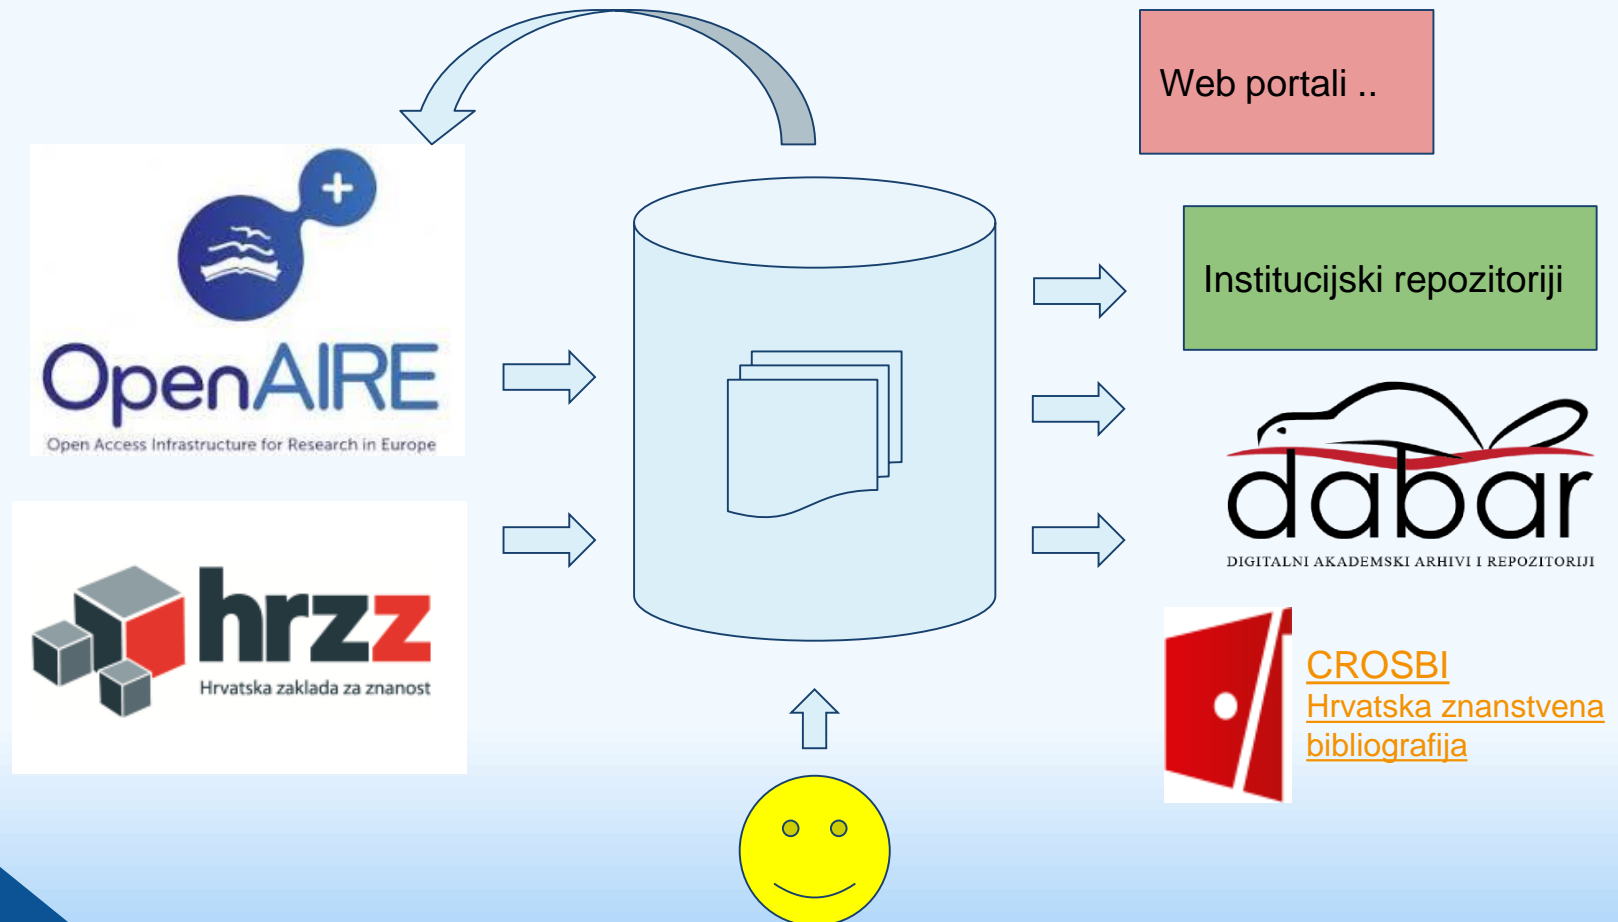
Web portali ..

OpenAIRE
Open Access Infrastructure for Research in Europe

Institucijski repozitoriji

dabar
DIGITALNI AKADEMSKI ARHIVI I REPOZITORIJI

hrzz
Hrvatska zaklada za znanost

CROSBI
Hrvatska znanstvena bibliografija